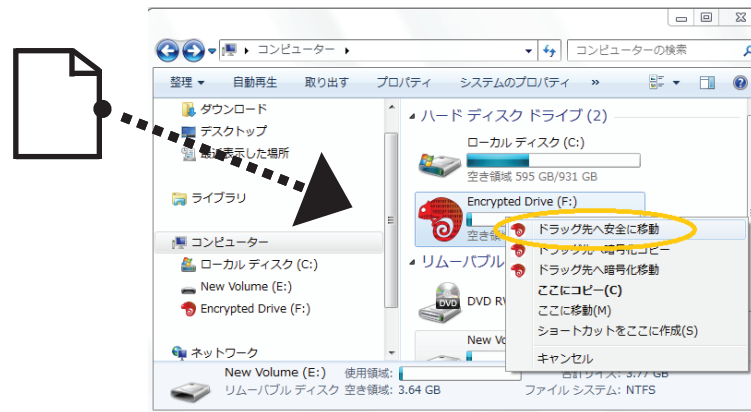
コンピューター ▸

コンピューターの検索

整理 ▾ 自動再生 取り出す プロパティ システムのプロパティ »

ダウンロード
デスクトップ
最近表示した場所

ライブラリ

コンピューター
ローカル ディスク (C:)
New Volume (E:)
Encrypted Drive (F:)

ネットワーク

ハード ディスク ドライブ (2)

ローカル ディスク (C:)
空き領域 595 GB/931 GB

Encrypted Drive (F:)
空き領域

リムーバブル

DVD RW

New

ドラッグ先へ安全に移動
ドラッグ先へ暗号化コピー
ドラッグ先へ暗号化移動
ここにコピー(C)
ここに移動(M)
ショートカットをここに作成(S)
キャンセル

New Volume (E:) 使用領域:
リムーバブル ディスク 空き領域: 3.64 GB
合計サイズ: 3.77 GB
ファイル システム: NTFS